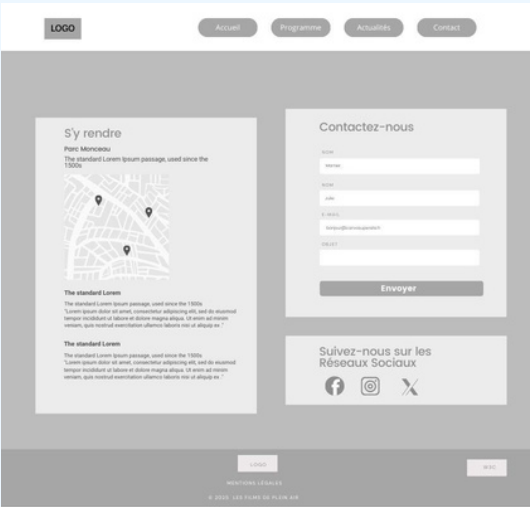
LOGO

Accueil Programme Actualités Contact

S'y rendre

Parc Monceau

The standard Lorem Ipsum passage, used since the 1500s

The standard Lorem

The standard Lorem Ipsum passage, used since the 1500s "Lorem ipsum dolor sit amet, consectetur adipiscing elit, sed do eiusmod tempor incididunt ut labore et dolore magna aliqua. Ut enim ad minim veniam, quis nostrud exercitation ullamco laboris nisi ut aliquip ex."

The standard Lorem

The standard Lorem Ipsum passage, used since the 1500s "Lorem ipsum dolor sit amet, consectetur adipiscing elit, sed do eiusmod tempor incididunt ut labore et dolore magna aliqua. Ut enim ad minim veniam, quis nostrud exercitation ullamco laboris nisi ut aliquip ex."

Contactez-nous

NOM
Werner

NOM
Julie

E-MAIL
bonjour@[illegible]

OBJET

Envoyer

Suivez-nous sur les Réseaux Sociaux

LOGO

MENTIONS LÉGALES

© 2025 LES FILMS DE PLEIN AIR

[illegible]